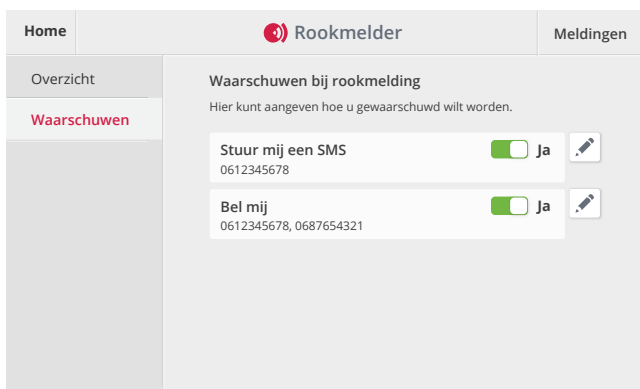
Home

Rookmelder

Meldingen

Overzicht

Waarschuwen

Waarschuwen bij rookmelding

Hier kunt aangeven hoe u gewaarschuwd wilt worden.

Stuur mij een SMS
0612345678

Ja

Bel mij
0612345678, 0687654321

Ja